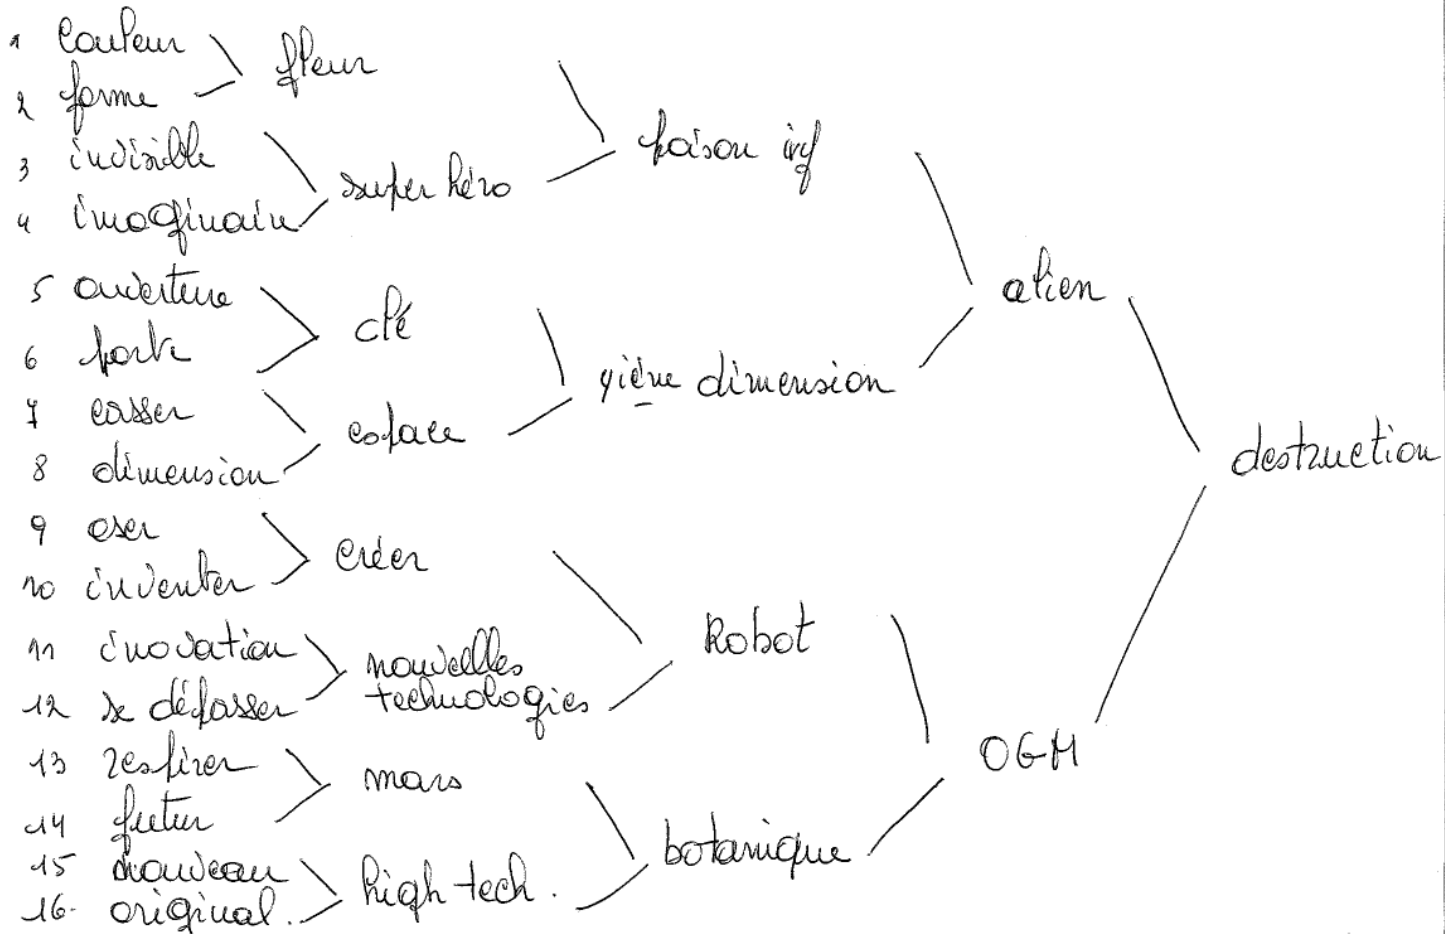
1 couleur
2 forme
fleur
3 invisible
4 imaginaire
super héro
poison ivy
5 ouverture
6 porte
clé
7 casser
8 dimension
espace
4ième dimension
alien
9 oser
10 inventer
créer
11 innovation
12 se dépasser
nouvelles technologies
Robot
13 respirer
14 futur
mars
15 nouveau
16. original.
high tech.
botanique
OGM
destruction